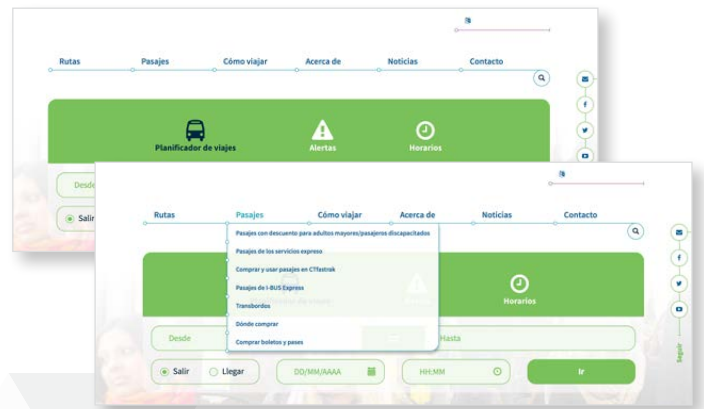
Rutas
Pasajes
Cómo viajar
Acerca de
Noticias
Contacto

Planificador de viajes
Alertas
Horarios

Desde
Salir

Rutas
Pasajes
Cómo viajar
Acerca de
Noticias
Contacto

Pasajes con descuento para adultos mayores/pasajeros discapacitados
Pasajes de los servicios expreso
Comprar y usar pasajes en CTfastrak
Pasajes de I-BUS Express
Transbordos
Dónde comprar
Comprar boletos y pases

Horarios

Desde
Hasta
Salir
Llegar
DD/MM/AAAA
HH:MM
Ir

Seguir